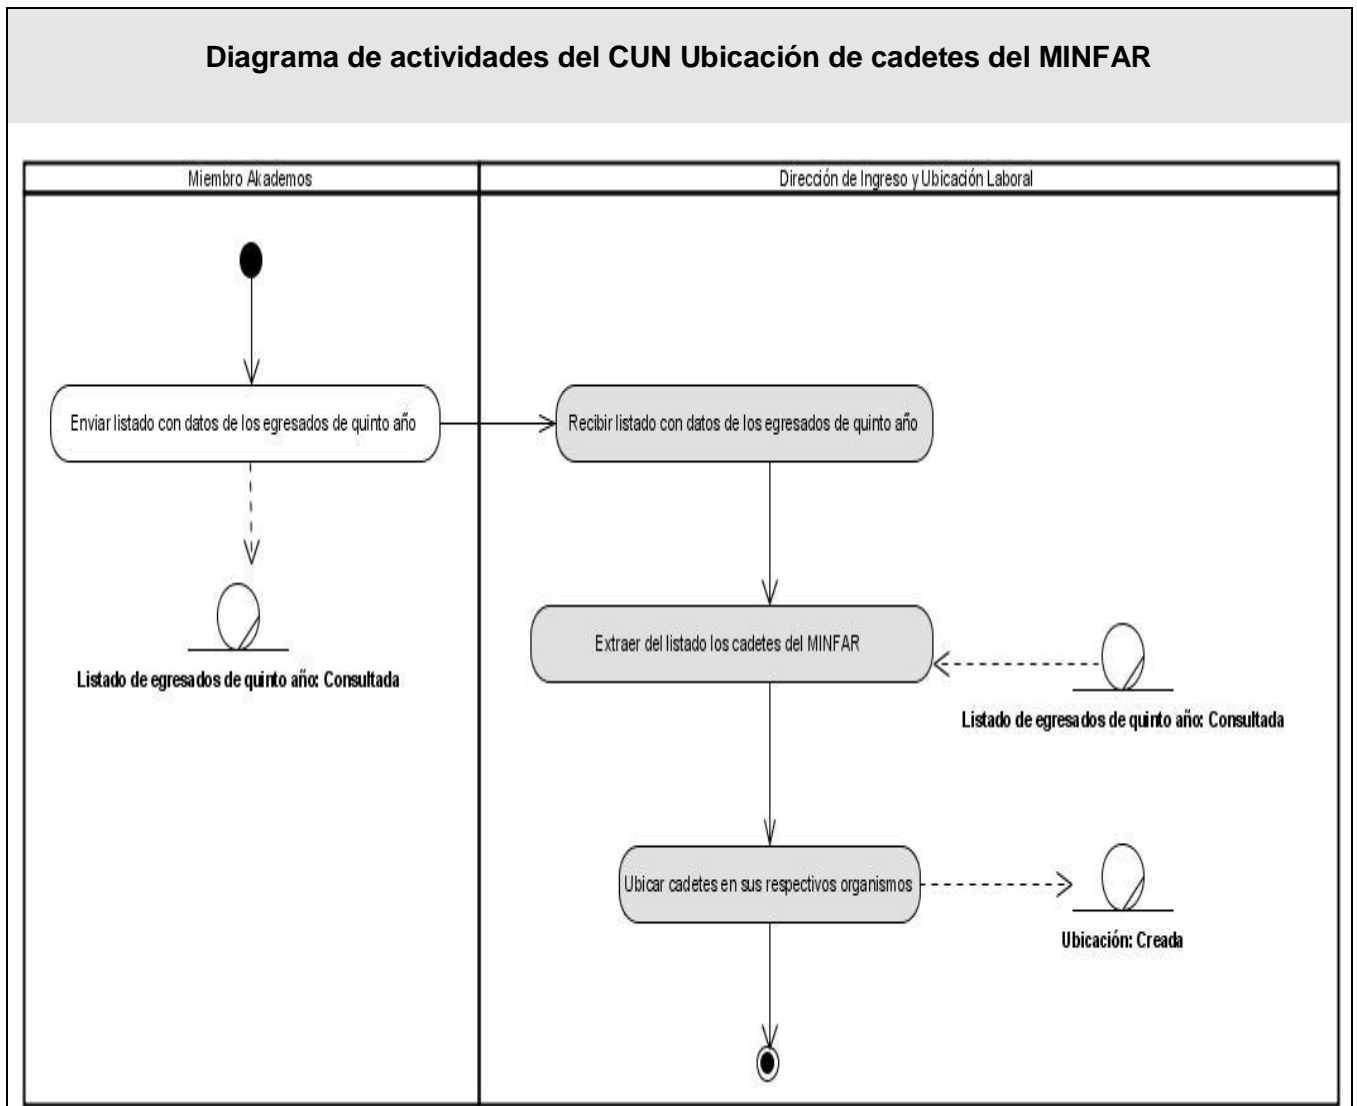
Diagrama de actividades del CUN Ubicación de cadetes del MINFAR

Miembro Akademos

Dirección de Ingreso y Ubicación Laboral

Enviar listado con datos de los egresados de quinto año

Listado de egresados de quinto año: Consultada

Recibir listado con datos de los egresados de quinto año

Extraer del listado los cadetes del MINFAR

Listado de egresados de quinto año: Consultada

Ubicar cadetes en sus respectivos organismos

Ubicación: Creada